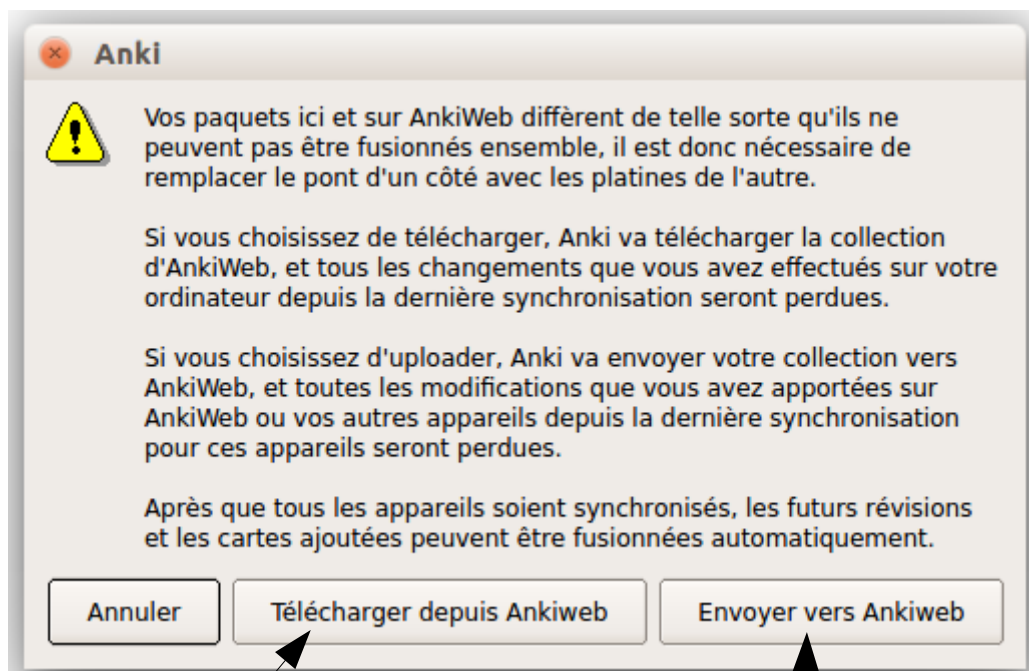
Anki

Vos paquets ici et sur AnkiWeb diffèrent de telle sorte qu'ils ne peuvent pas être fusionnés ensemble, il est donc nécessaire de remplacer le pont d'un côté avec les platines de l'autre.

Si vous choisissez de télécharger, Anki va télécharger la collection d'AnkiWeb, et tous les changements que vous avez effectués sur votre ordinateur depuis la dernière synchronisation seront perdues.

Si vous choisissez d'uploader, Anki va envoyer votre collection vers AnkiWeb, et toutes les modifications que vous avez apportées sur AnkiWeb ou vos autres appareils depuis la dernière synchronisation pour ces appareils seront perdues.

Après que tous les appareils soient synchronisés, les futurs révisions et les cartes ajoutées peuvent être fusionnées automatiquement.

Annuler

Télécharger depuis Ankiweb

Envoyer vers Ankiweb